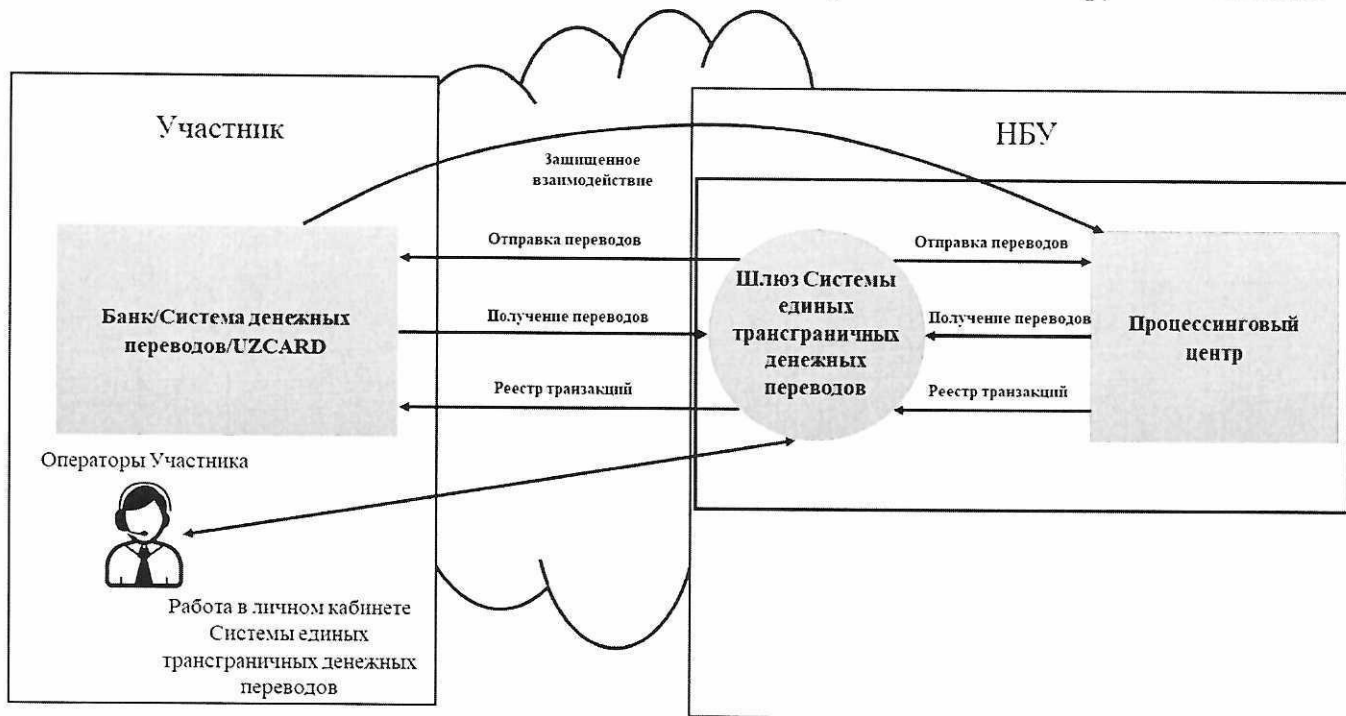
Участник

НБУ

Защищенное взаимодействие

Отправка переводов

Отправка переводов

Банк/Система денежных переводов/UZCARD

Получение переводов

Шлюз Системы единых трансграничных денежных переводов

Получение переводов

Процессинговый центр

Реестр транзакций

Реестр транзакций

Операторы Участника

Работа в личном кабинете Системы единых трансграничных денежных переводов